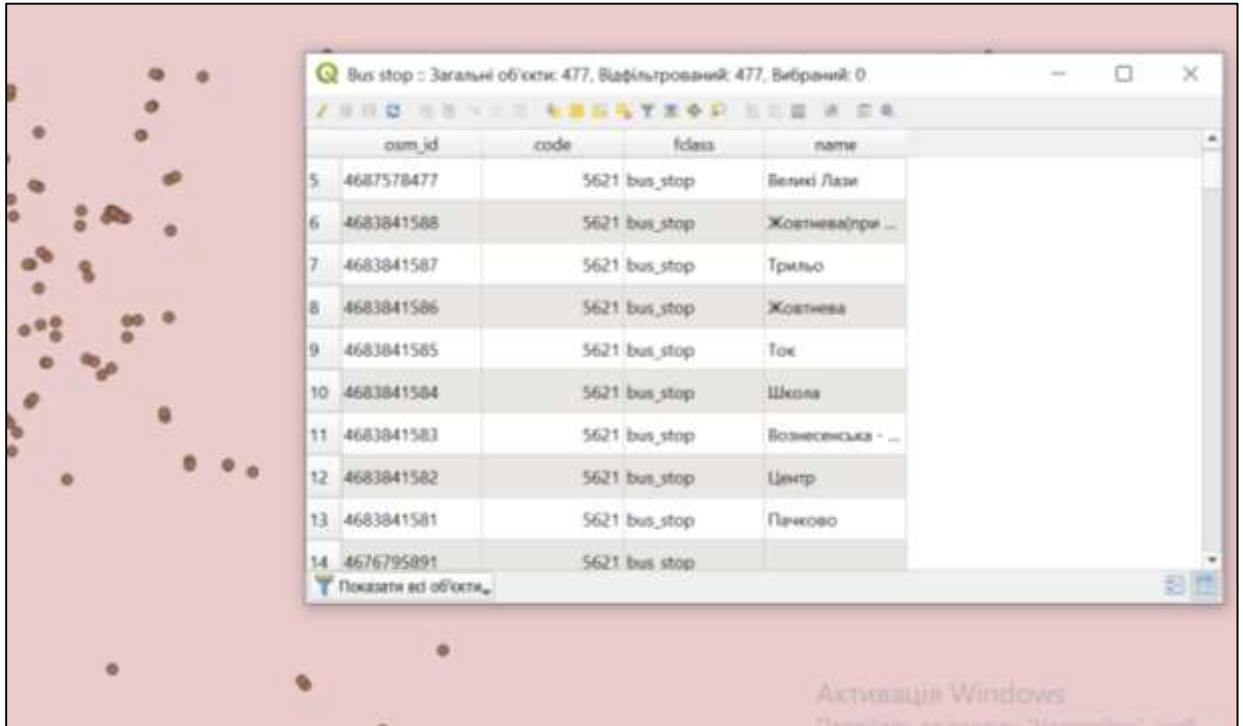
Bus stop :: Загальні об'єкти: 477, Відфільтрований: 477, Вибраний: 0

| | osm_id | code | fclass | name |
|---|---|---|---|---|
| 5 | 4687578477 | 5621 | bus_stop | Великі Лази |
| 6 | 4683841588 | 5621 | bus_stop | Жовтнева(при ... |
| 7 | 4683841587 | 5621 | bus_stop | Трильо |
| 8 | 4683841586 | 5621 | bus_stop | Жовтнева |
| 9 | 4683841585 | 5621 | bus_stop | Ток |
| 10 | 4683841584 | 5621 | bus_stop | Школа |
| 11 | 4683841583 | 5621 | bus_stop | Вознесенська - ... |
| 12 | 4683841582 | 5621 | bus_stop | Центр |
| 13 | 4683841581 | 5621 | bus_stop | Пачково |
| 14 | 4676795891 | 5621 | bus_stop | |

Показати всі об'єкти

Активація Windows
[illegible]